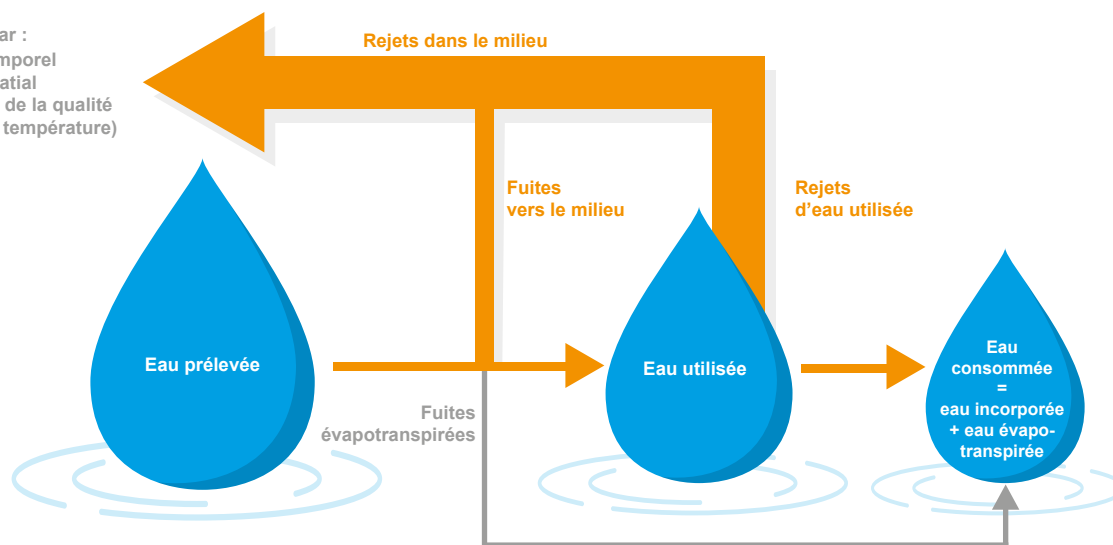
ar :
mporel
atial
de la qualité
température)

Rejets dans le milieu

Fuites
vers le milieu

Rejets
d'eau utilisée

Eau prélevée

Eau utilisée

Eau
consommée
=
eau incorporée
+ eau évapotranspirée

Fuites
évapotranspirées